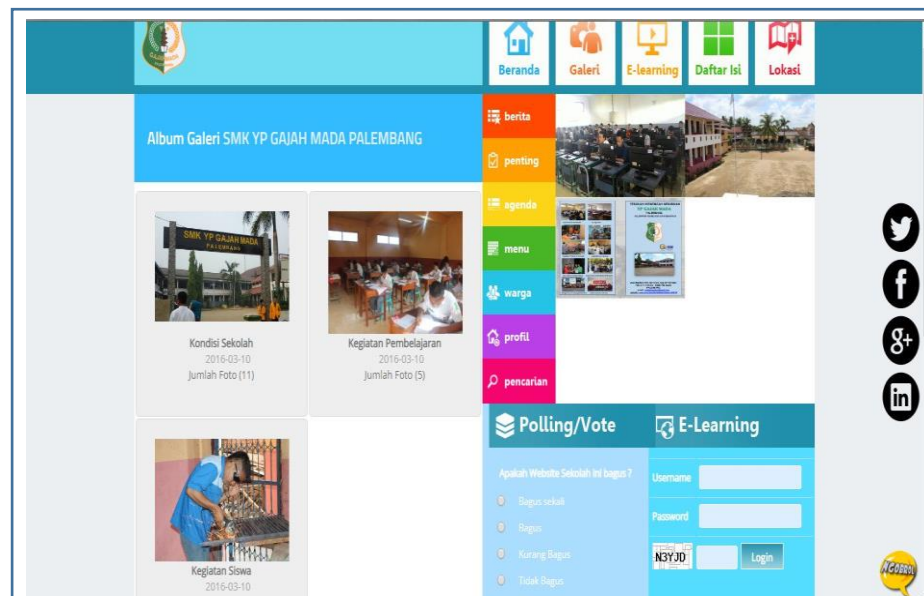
Beranda
Galeri
E-learning
Daftar Isi
Lokasi

Album Galeri SMK YP GAJAH MADA PALEMBANG

SMK YP GAJAH MADA
PALEMBANG

Kondisi Sekolah
2016-03-10
Jumlah Foto (11)

Kegiatan Pembelajaran
2016-03-10
Jumlah Foto (5)

Kegiatan Siswa
2016-03-10

berita
penting
agenda
menu
warga
profil
pencarian

Polling/Vote
Apakah Website Sekolah Ini bagus ?
Bagus sekali
Bagus
Kurang Bagus
Tidak Bagus

E-Learning
Username
Password
N3YJD
Login

AGOBBOL